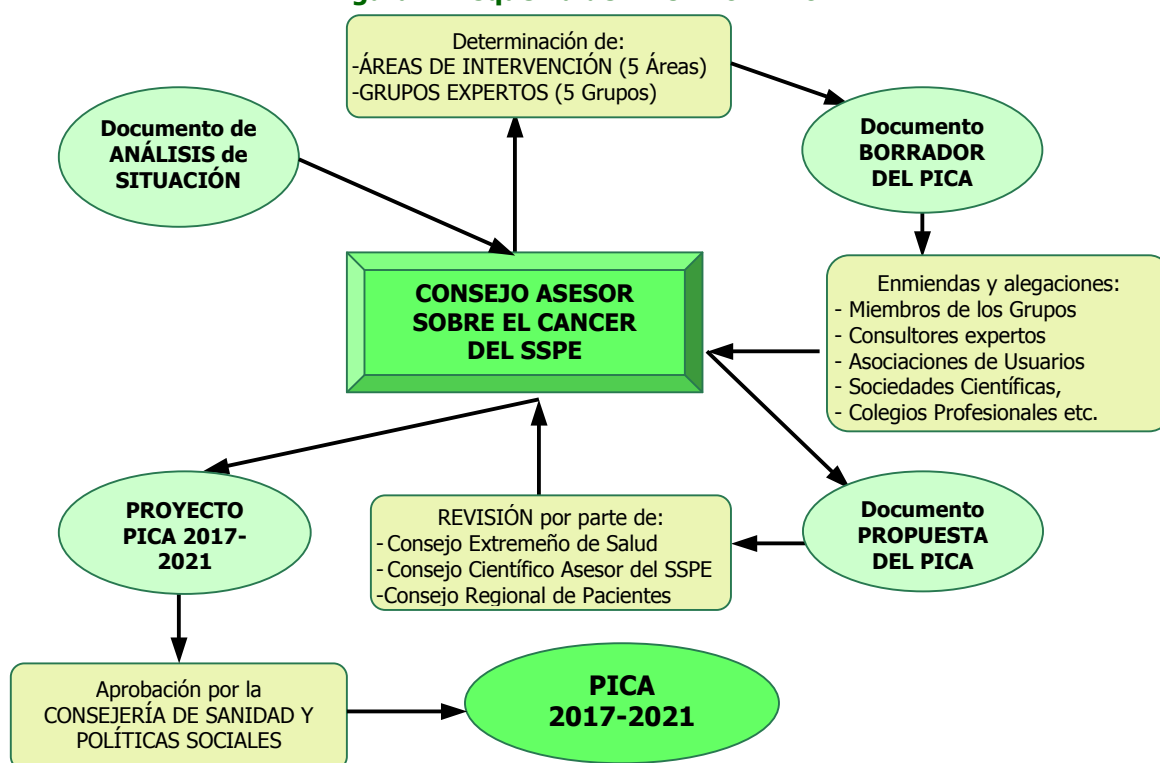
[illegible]

Determinación de:
-ÁREAS DE INTERVENCIÓN (5 Áreas)
-GRUPOS EXPERTOS (5 Grupos)

Documento de ANÁLISIS de SITUACIÓN

Documento BORRADOR DEL PICA

CONSEJO ASESOR SOBRE EL CANCER DEL SSPE

Enmiendas y alegaciones:
- Miembros de los Grupos
- Consultores expertos
- Asociaciones de Usuarios
- Sociedades Científicas,
- Colegios Profesionales etc.

PROYECTO PICA 2017-2021

REVISIÓN por parte de:
-Consejo Extremeño de Salud
-Consejo Científico Asesor del SSPE
-Consejo Regional de Pacientes

Documento PROPUESTA DEL PICA

Aprobación por la CONSEJERÍA DE SANIDAD Y POLÍTICAS SOCIALES

PICA 2017-2021